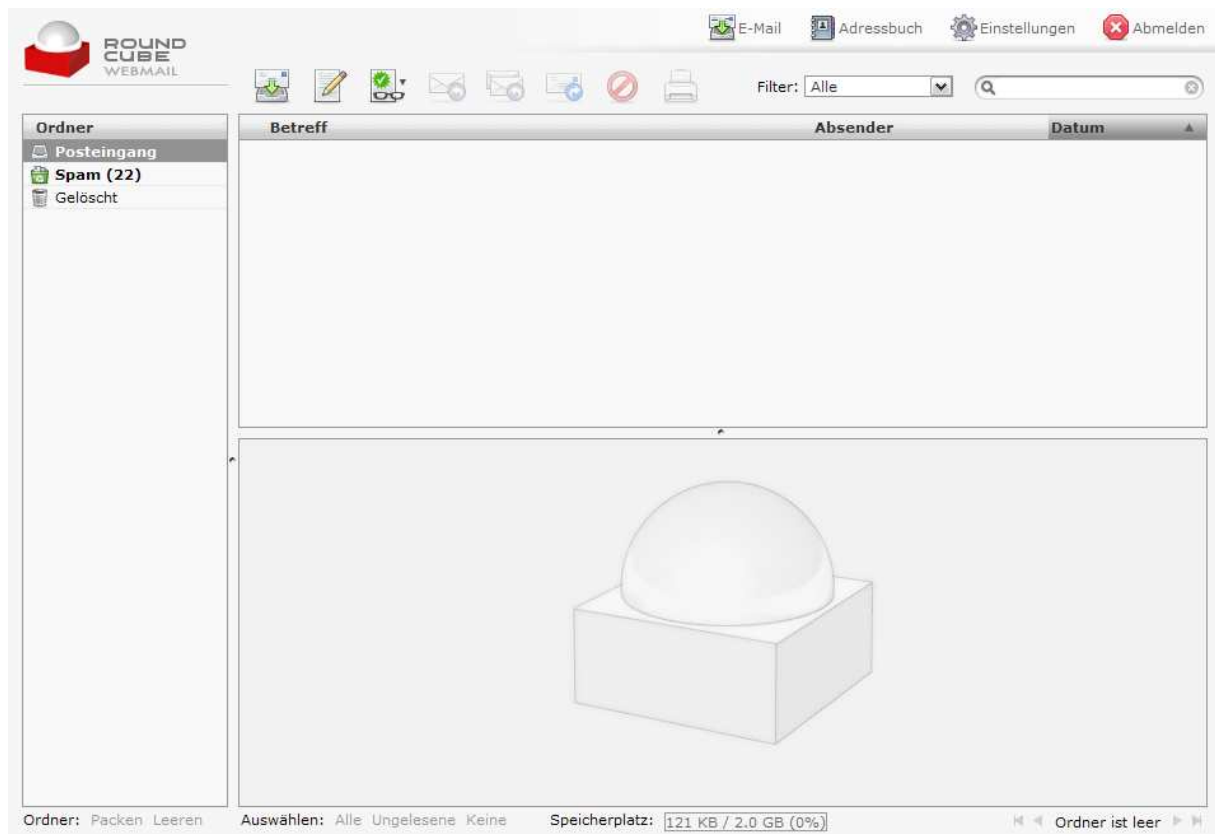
ROUND CUBE WEBMAIL

E-Mail Adressbuch Einstellungen Abmelden

Filter: Alle

Ordner
Posteingang
Spam (22)
Gelöscht

| Betreff | Absender | Datum |
|---|---|---|

Ordner: Packen Leeren

Auswählen: Alle Ungelesene Keine

Speicherplatz: 121 KB / 2.0 GB (0%)

Ordner ist leer